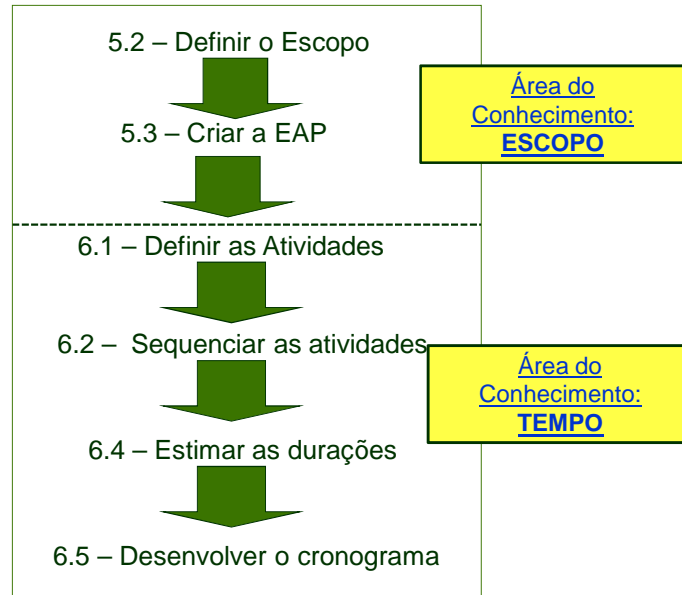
5.2 – Definir o Escopo

5.3 – Criar a EAP

Área do Conhecimento: **ESCOPO**

6.1 – Definir as Atividades

6.2 – Sequenciar as atividades

Área do Conhecimento: **TEMPO**

6.4 – Estimar as durações

6.5 – Desenvolver o cronograma